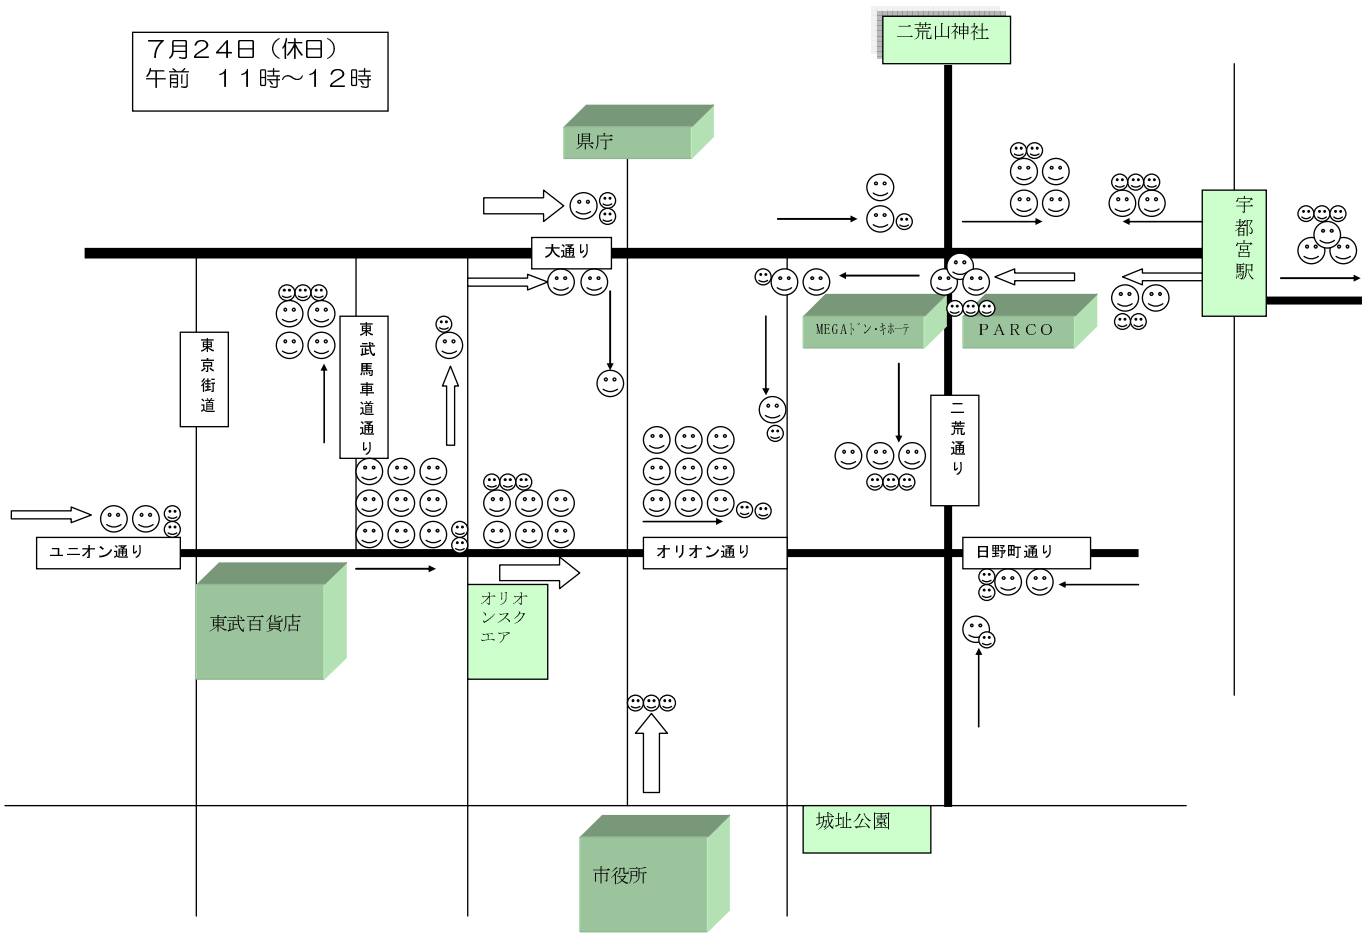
７月２４日（休日）
午前　１１時～１２時

二荒山神社

県庁

宇都宮駅

大通り

MEGAドン・キホーテ

PARCO

東京街道

東武馬車道通り

二荒通り

ユニオン通り

オリオン通り

日野町通り

東武百貨店

オリオンスクエア

城址公園

市役所